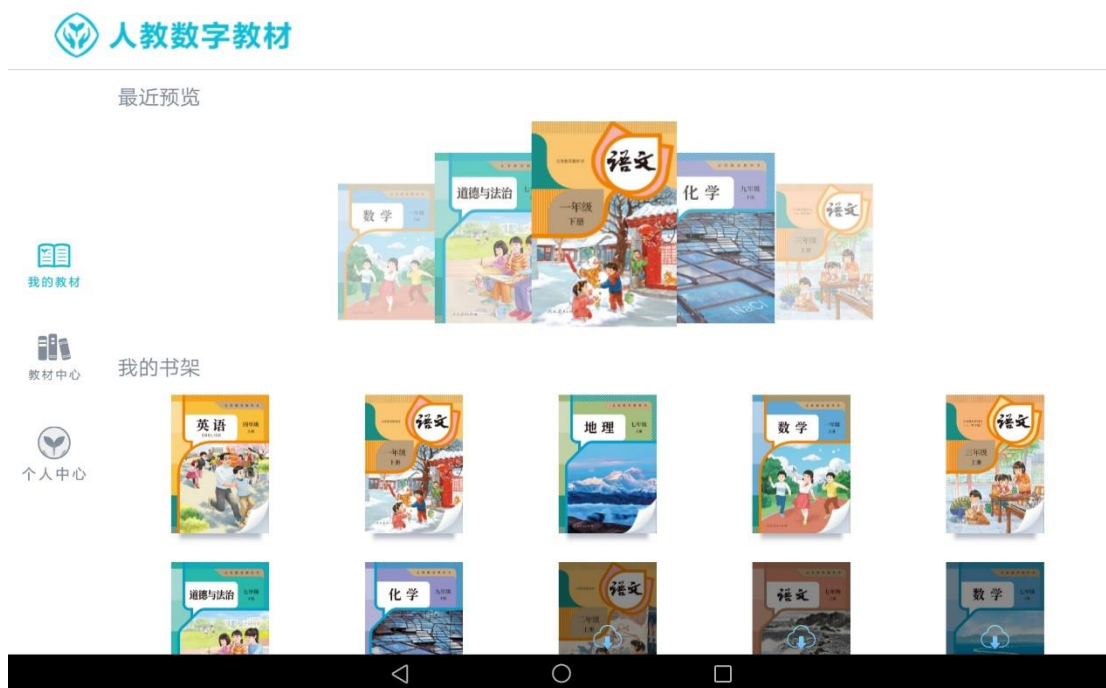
人教数字教材

最近预览

数学 一年级 下册

道德与法治

语文 一年级 下册

化学 九年级 下册

NaCl

语文 三年级 上册

我的教材

教材中心

个人中心

我的书架

英语 四年级 ENGLISH

语文 一年级 下册

地理 七年级 上册

数学 一年级

语文 三年级 上册

道德与法治 七年级

化学 九年级

语文 二年级 上册

语文 七年级

数学 七年级